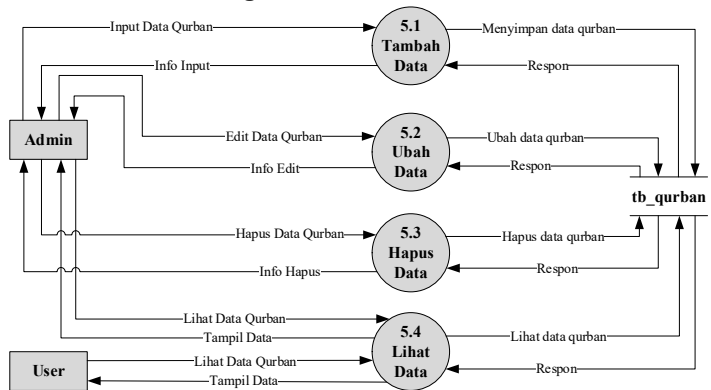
Input Data Qurban
5.1
Tambah
Data
Menyimpan data qurban
Info Input
Respon
Admin
Edit Data Qurban
5.2
Ubah
Data
Ubah data qurban
Info Edit
Respon
tb_qurban
Hapus Data Qurban
5.3
Hapus
Data
Hapus data qurban
Info Hapus
Respon
Lihat Data Qurban
Tampil Data
5.4
Lihat
Data
Lihat data qurban
User
Lihat Data Qurban
Tampil Data
Respon